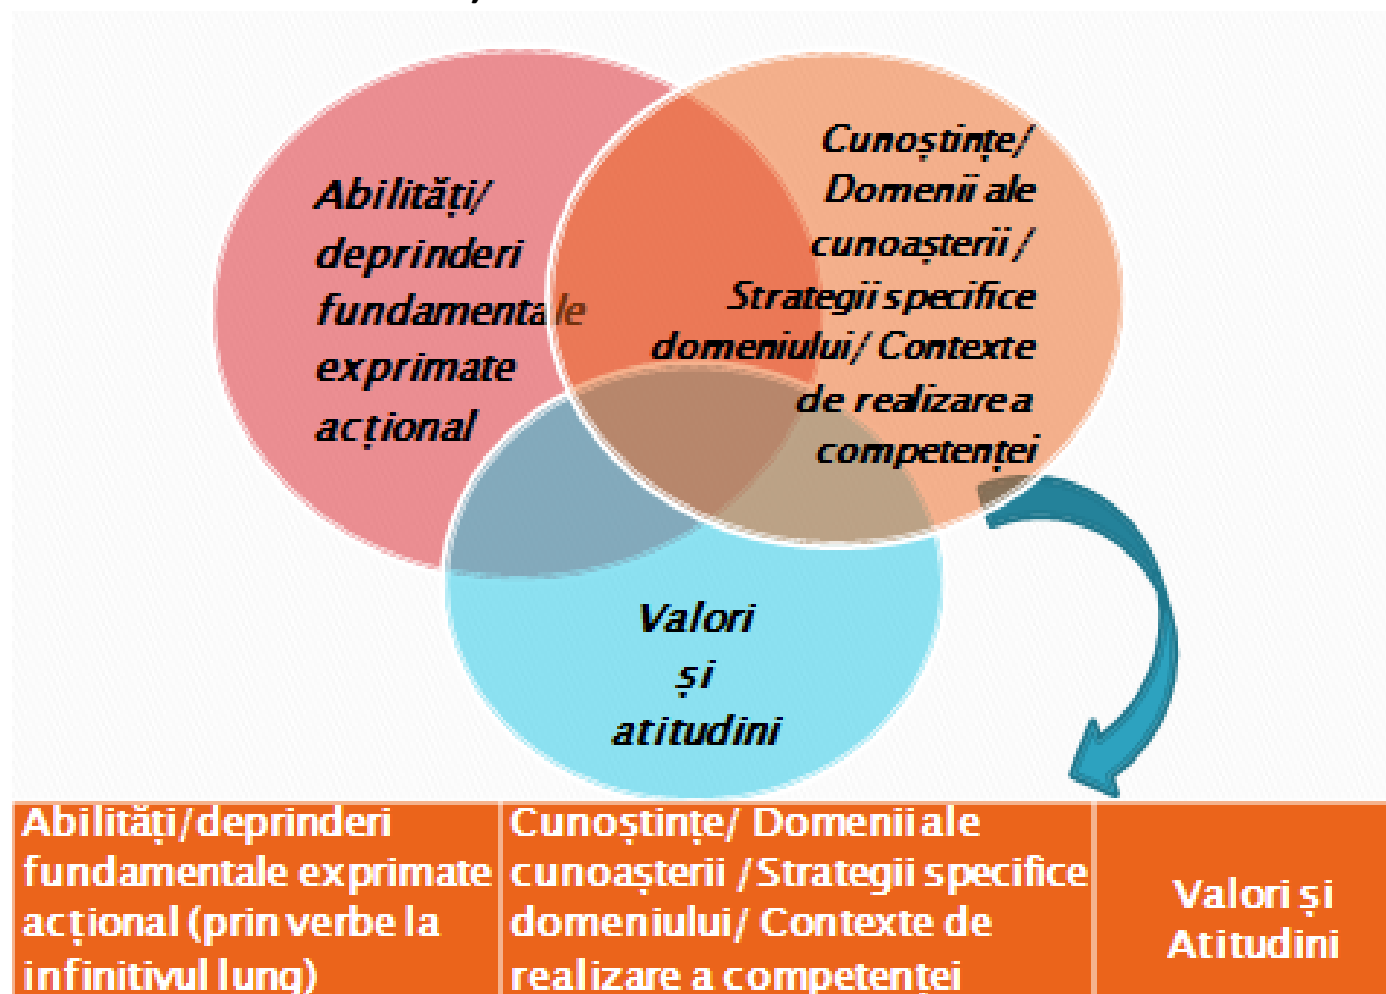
Abilități/ deprinderi fundamentale exprimate acțional

Cunoștințe/ Domenii ale cunoașterii / Strategii specifice domeniului/ Contexte de realizare a competenței

Valori și atitudini

| Abilități/deprinderi fundamentale exprimate acțional (prin verbe la infinitivul lung) | Cunoștințe/ Domenii ale cunoașterii / Strategii specifice domeniului/ Contexte de realizare a competenței | Valori și Atitudini |
|---|---|---|